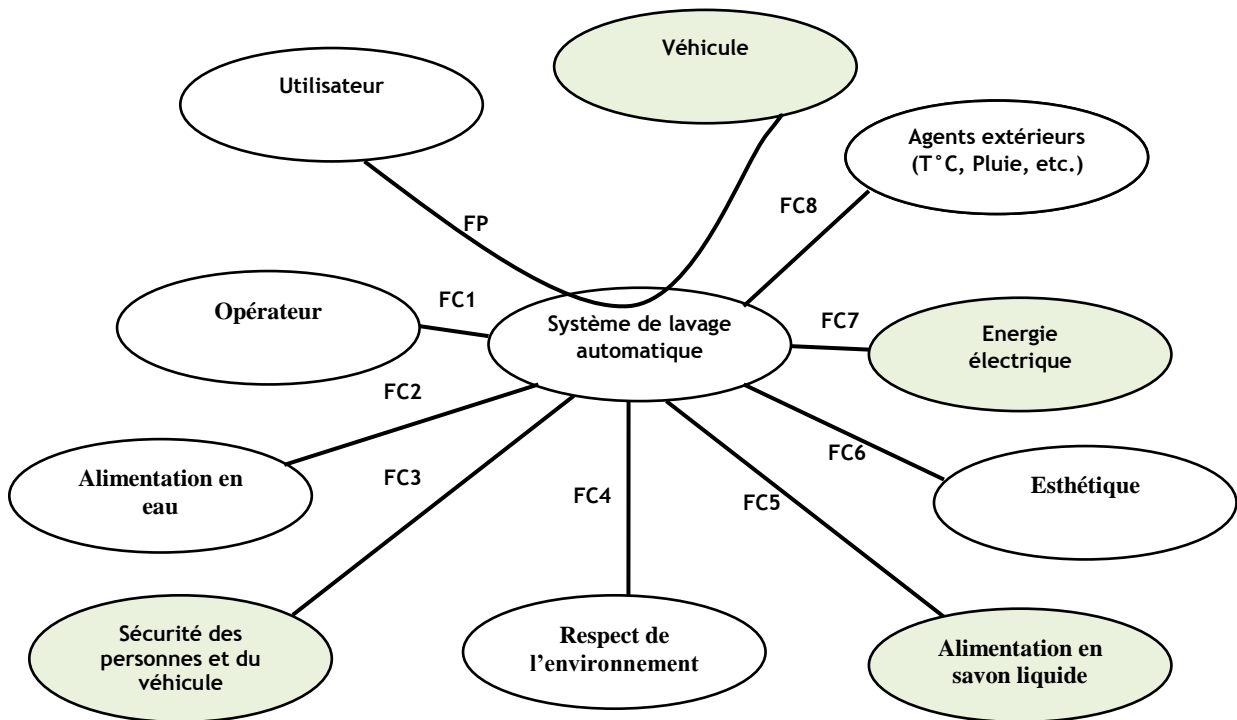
Véhicule

Utilisateur

Agents extérieurs (T°C, Pluie, etc.)

FP

FC8

Opérateur

FC1

Système de lavage automatique

FC7

Energie électrique

FC2

Alimentation en eau

FC3

FC4

FC5

FC6

Esthétique

Sécurité des personnes et du véhicule

Respect de l'environnement

Alimentation en savon liquide